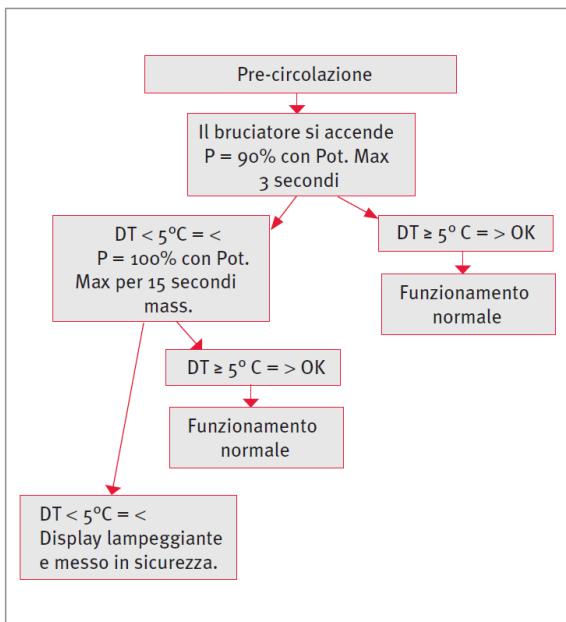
Pre-circolazione

Il bruciatore si accende P = 90% con Pot. Max 3 secondi

DT < 5ºC = < P = 100% con Pot. Max per 15 secondi mass.

DT ≥ 5º C = > OK

Funzionamento normale

DT ≥ 5º C = > OK

Funzionamento normale

DT < 5ºC = < Display lampeggiante e messo in sicurezza.